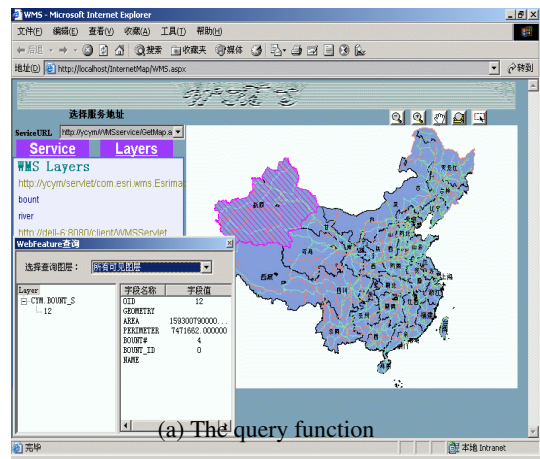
WMS - Microsoft Internet Explorer

文件(F) 编辑(E) 查看(V) 收藏(A) 工具(T) 帮助(H)

后退 搜索 收藏夹 媒体

地址(D) http://localhost/InternetMap/WMS.aspx 转到

选择服务地址

ServiceURL http://ycym/WMSservice/GetMap.a

Service Layers

WMS Layers

http://ycym/servlet/com.esri.wms.Esrimap

bount

river

http://dell-6:8080/client/WMSServlet

WebFeature查询

选择查询图层： 所有可见图层

Layer

CYM.BOUNT_S

12

| 字段名称 | 字段值 |
|---|---|
| OID | 12 |
| GEOMETRY | |
| AREA | 159300790000... |
| PERIMETER | 7471662.000000 |
| BOUNT# | 4 |
| BOUNT_ID | 0 |
| NAME | |

(a) The query function

完毕

本地 Intranet